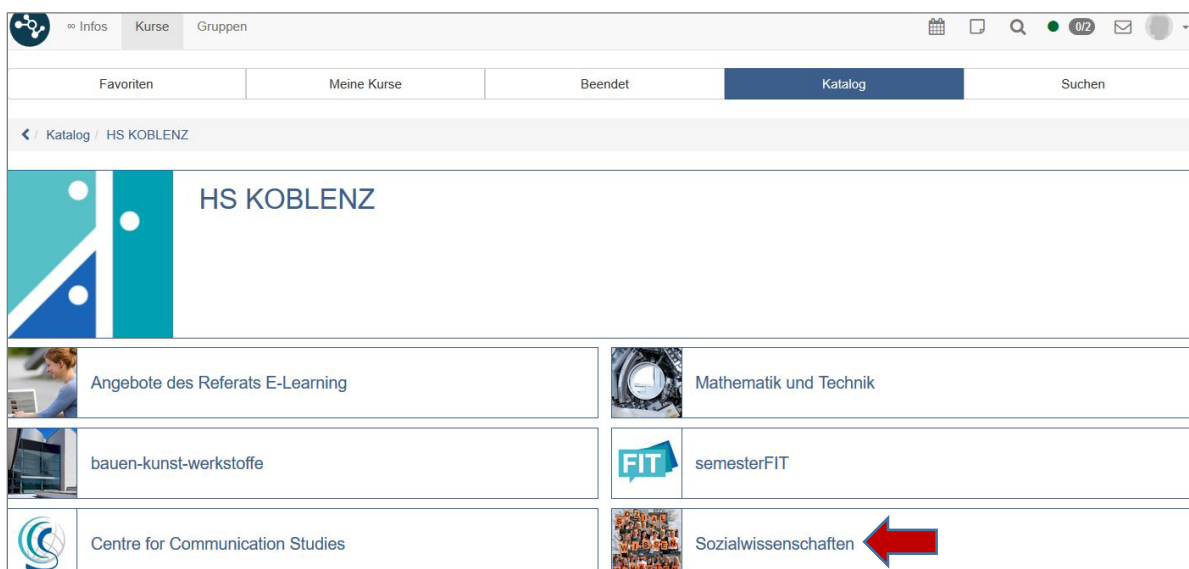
∞ Infos Kurse Gruppen

0/2

Favoriten | Meine Kurse | Beendet | Katalog | Suchen

Katalog / HS KOBLENZ

HS KOBLENZ

Angebote des Referats E-Learning

Mathematik und Technik

bauen-kunst-werkstoffe

FIT

semesterFIT

Centre for Communication Studies

Sozialwissenschaften